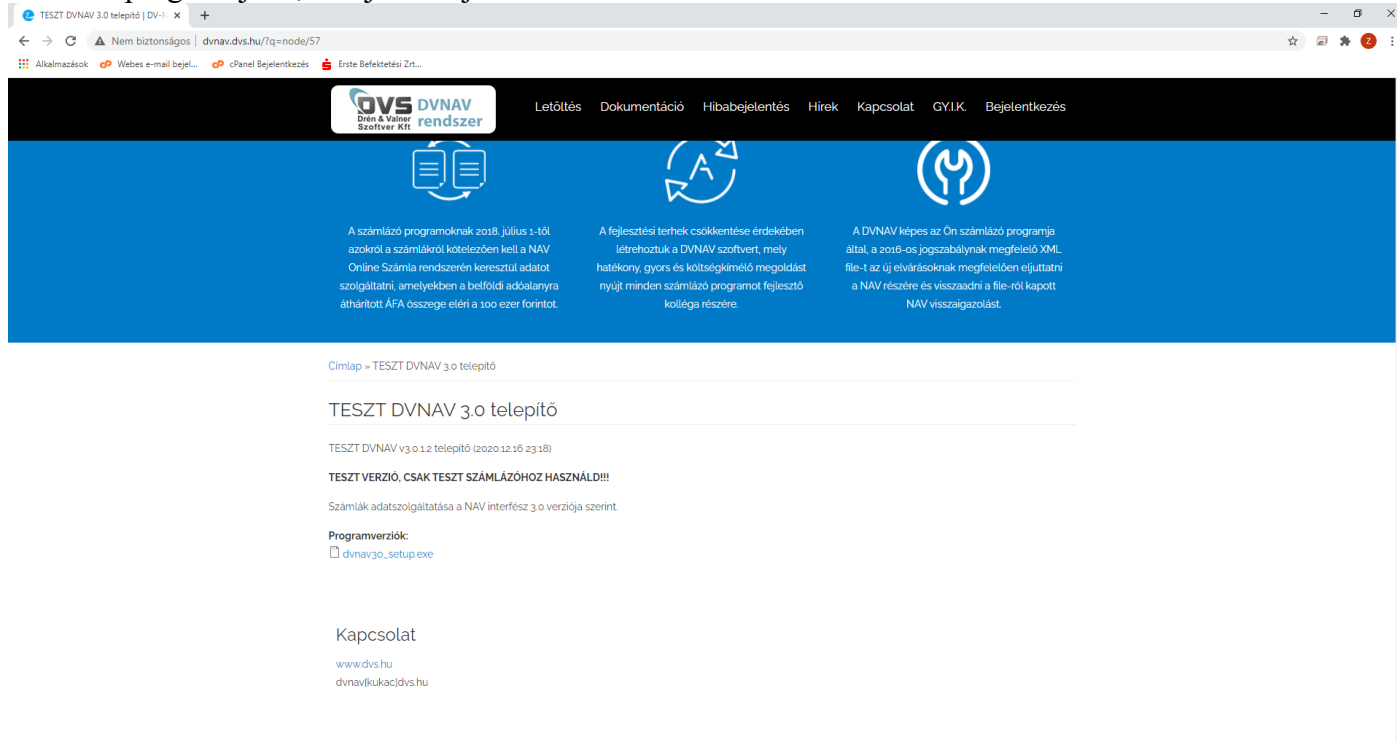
TESZT DVNAV 3.0 telepítő | DV-N ×

Nem biztonságos | dvnav.dvs.hu/?q=node/57

Alkalmazások Webes e-mail bejel... cPanel Bejelentkezés Erste Befektetési Zrt...

DVS Drén & Valner Szoftver Kft DVNAV rendszer

Letöltés Dokumentáció Hibabejelentés Hírek Kapcsolat GY.I.K. Bejelentkezés

A számlázó programoknak 2018. július 1-től azokról a számlákról kötelezően kell a NAV Online Számla rendszerén keresztül adatot szolgáltatni, amelyekben a belföldi adóalanyra áthárított ÁFA összege eléri a 100 ezer forintot.

A fejlesztési terhek csökkentése érdekében létrehoztuk a DVNAV szoftvert, mely hatékony, gyors és költségkímélő megoldást nyújt minden számlázó programot fejlesztő kolléga részére.

A DVNAV képes az Ön számlázó programja által, a 2016-os jogszabálynak megfelelő XML file-t az új elvárásoknak megfelelően eljuttatni a NAV részére és visszaadni a file-ról kapott NAV visszaigazolást.

Címlap » TESZT DVNAV 3.0 telepítő

TESZT DVNAV 3.0 telepítő

TESZT DVNAV v3.0.1.2 telepítő (2020.12.16 23:18)

TESZT VERZIÓ, CSAK TESZT SZÁMLÁZÓHOZ HASZNÁLD!!!

Számlák adatszolgáltatása a NAV interfész 3.0 verziója szerint.

Programverziók:
dvnav30_setup.exe

Kapcsolat
www.dvs.hu
dvnav[kukac]dvs.hu